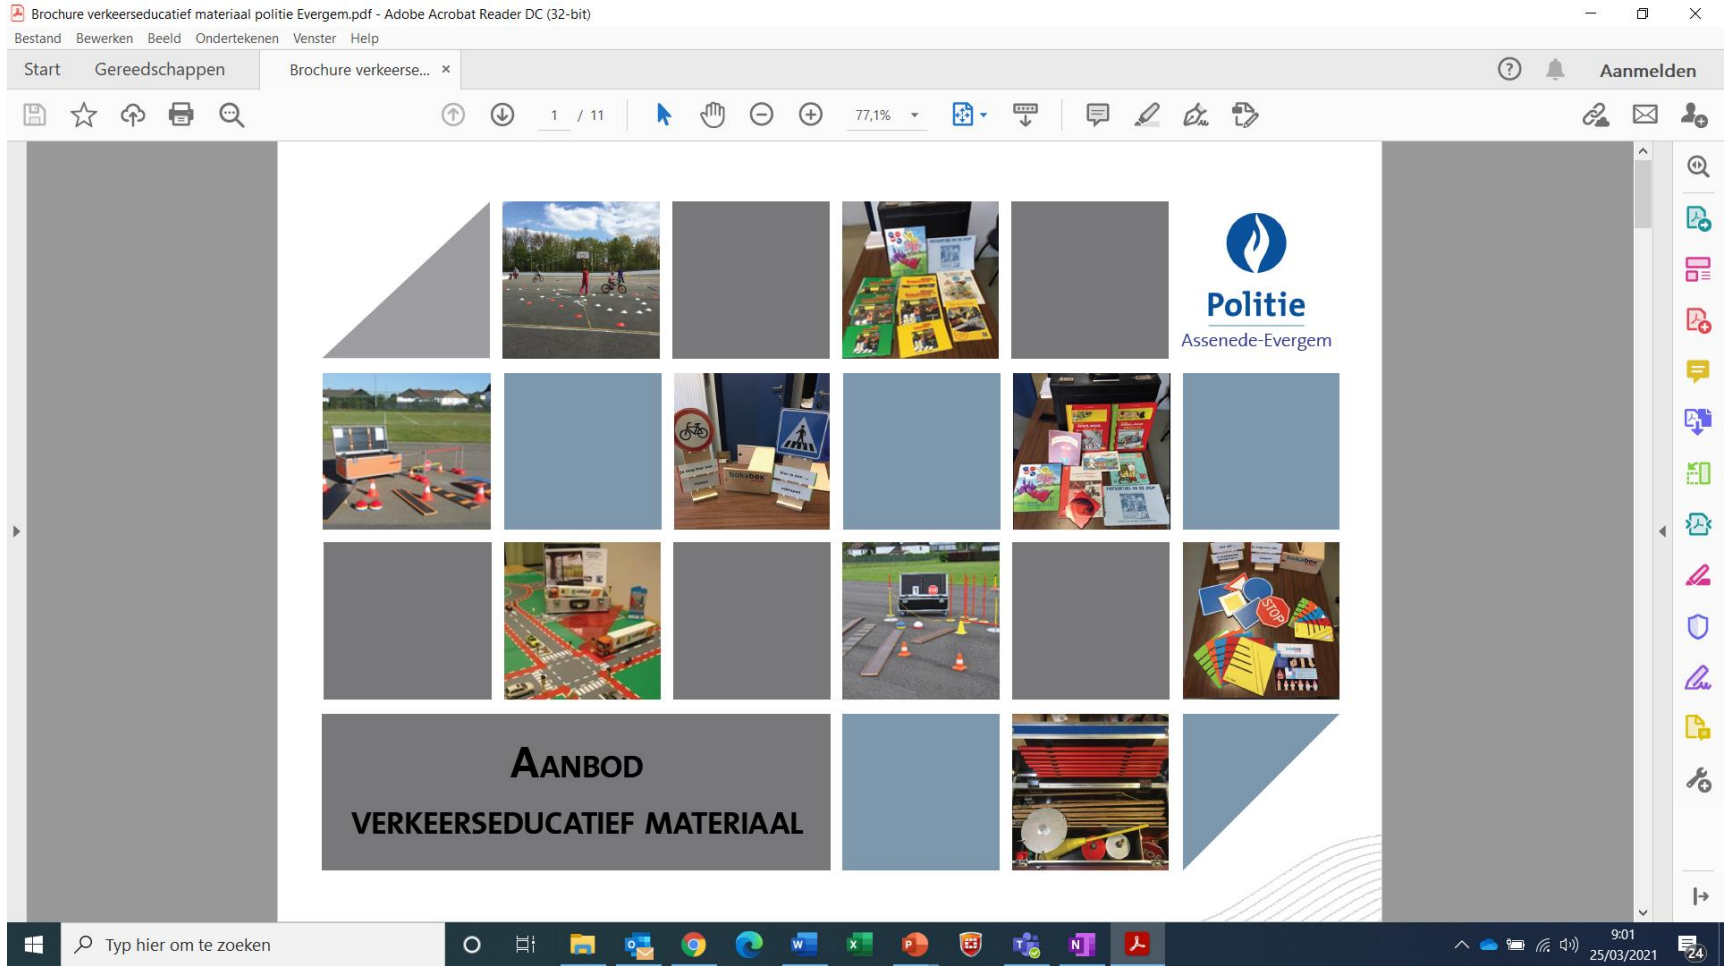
Brochure verkeerseducatief materiaal politie Evergem.pdf - Adobe Acrobat Reader DC (32-bit)

Bestand Bewerken Beeld Ondertekenen Venster Help

Start Gereedschappen Brochure verkeerse... ×

Aanmelden

1 / 11

77,1%

Politie
Assenede-Evergem

AANBOD
VERKEERSEDUCATIEF MATERIAAL

Typ hier om te zoeken

9:01
25/03/2021

24